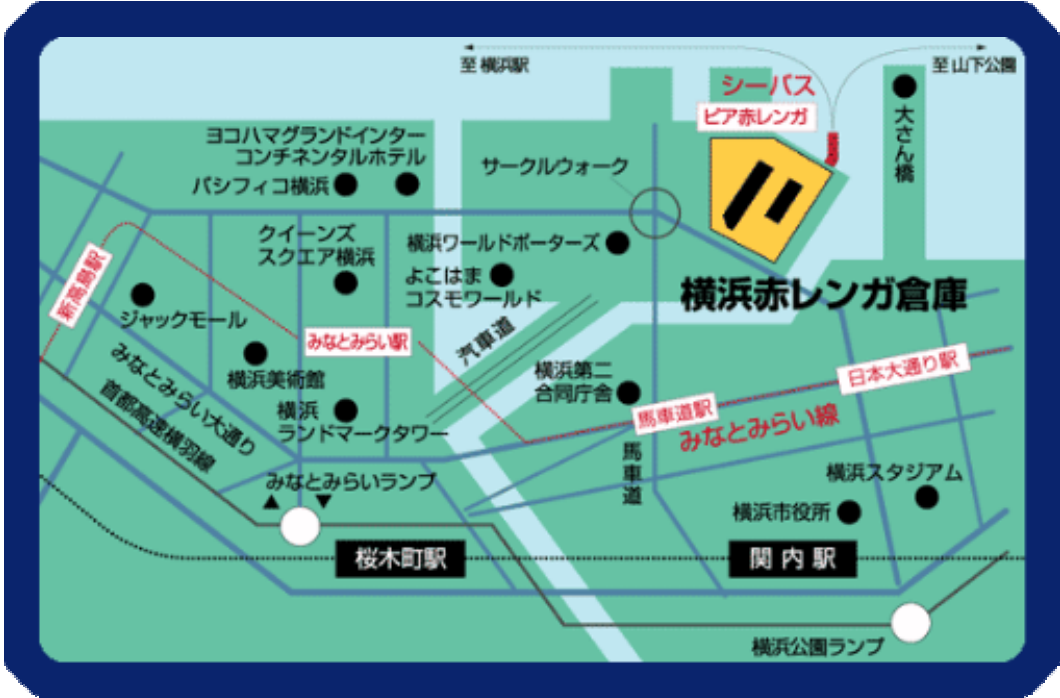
至 横浜駅

至 山下公園

シーバス

ピア赤レンガ

大さん橋

ヨコハマグランドインター
コンチネンタルホテル

パシフィコ横浜

サークルウォーク

クイーンズ
スクエア横浜

横浜ワールドポーターズ

よこはま
コスモワールド

横浜赤レンガ倉庫

新高島駅

ジャックモール

みなとみらい駅

汽車道

みなとみらい大通り

横浜美術館

横浜第二
合同庁舎

日本大通り駅

首都高速横羽線

横浜
ランドマークタワー

馬車道駅

みなとみらい線

馬車道

みなとみらいランプ

横浜スタジアム

横浜市役所

桜木町駅

関内駅

横浜公園ランプ